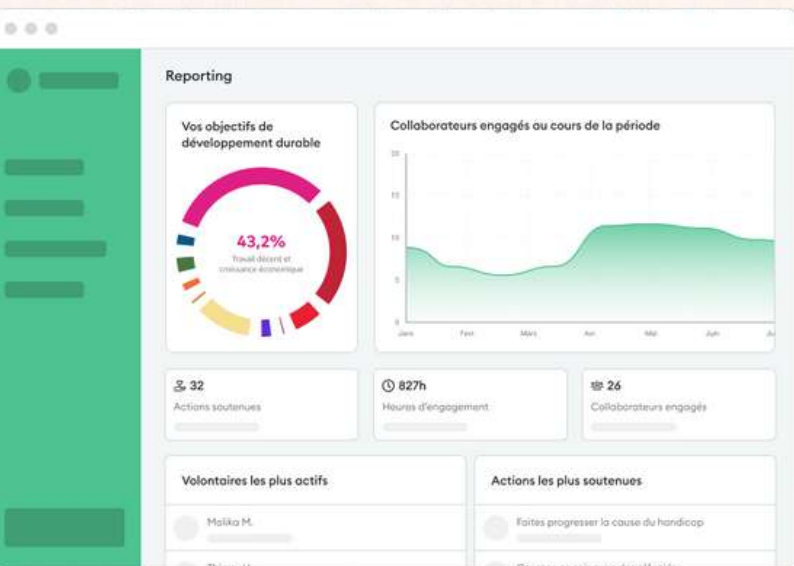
Reporting

Vos objectifs de développement durable

43,2%
Travail décent et croissance économique

Collaborateurs engagés au cours de la période

20
15
10
5
0

Janv. Févr. Mars Avr. Mai Juin Ju

32
Actions soutenues

827h
Heures d'engagement

26
Collaborateurs engagés

Volontaires les plus actifs

Malika M.

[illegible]

Actions les plus soutenues

Faites progresser la cause du handicap

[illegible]